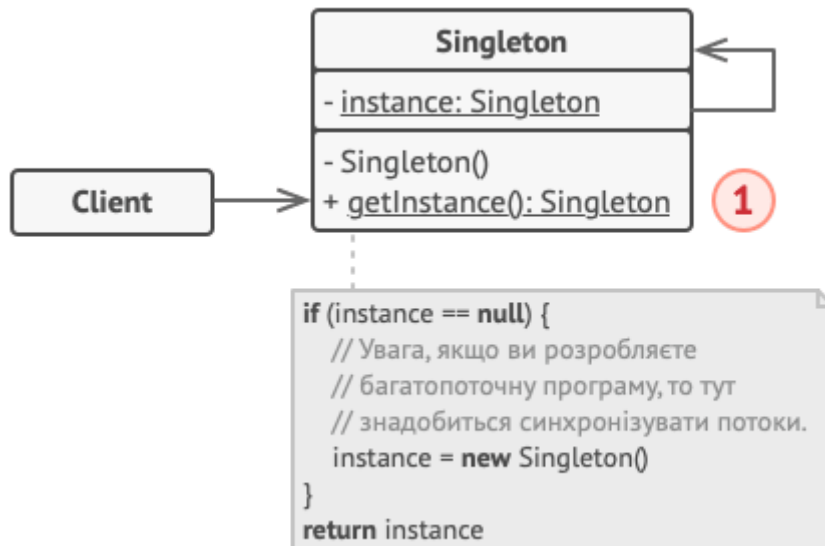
Singleton

- instance: Singleton

- Singleton()
+ getInstance(): Singleton

Client

1

if (instance == null) {
// Увага, якщо ви розробляєте
// багатопоточну програму, то тут
// знадобиться синхронізувати потоки.
instance = new Singleton()
}
return instance